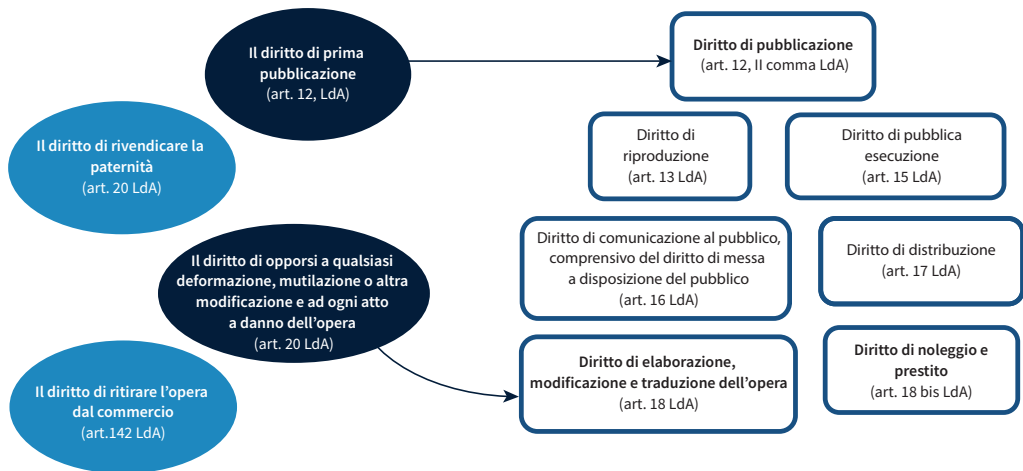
Il diritto di prima pubblicazione
(art. 12, LdA)

Diritto di pubblicazione
(art. 12, II comma LdA)

Il diritto di rivendicare la paternità
(art. 20 LdA)

Diritto di riproduzione
(art. 13 LdA)

Diritto di pubblica esecuzione
(art. 15 LdA)

Il diritto di opporsi a qualsiasi deformazione, mutilazione o altra modificazione e ad ogni atto a danno dell'opera
(art. 20 LdA)

Diritto di comunicazione al pubblico, comprensivo del diritto di messa a disposizione del pubblico
(art. 16 LdA)

Diritto di distribuzione
(art. 17 LdA)

Il diritto di ritirare l'opera dal commercio
(art.142 LdA)

Diritto di elaborazione, modificazione e traduzione dell'opera
(art. 18 LdA)

Diritto di noleggio e prestito
(art. 18 bis LdA)